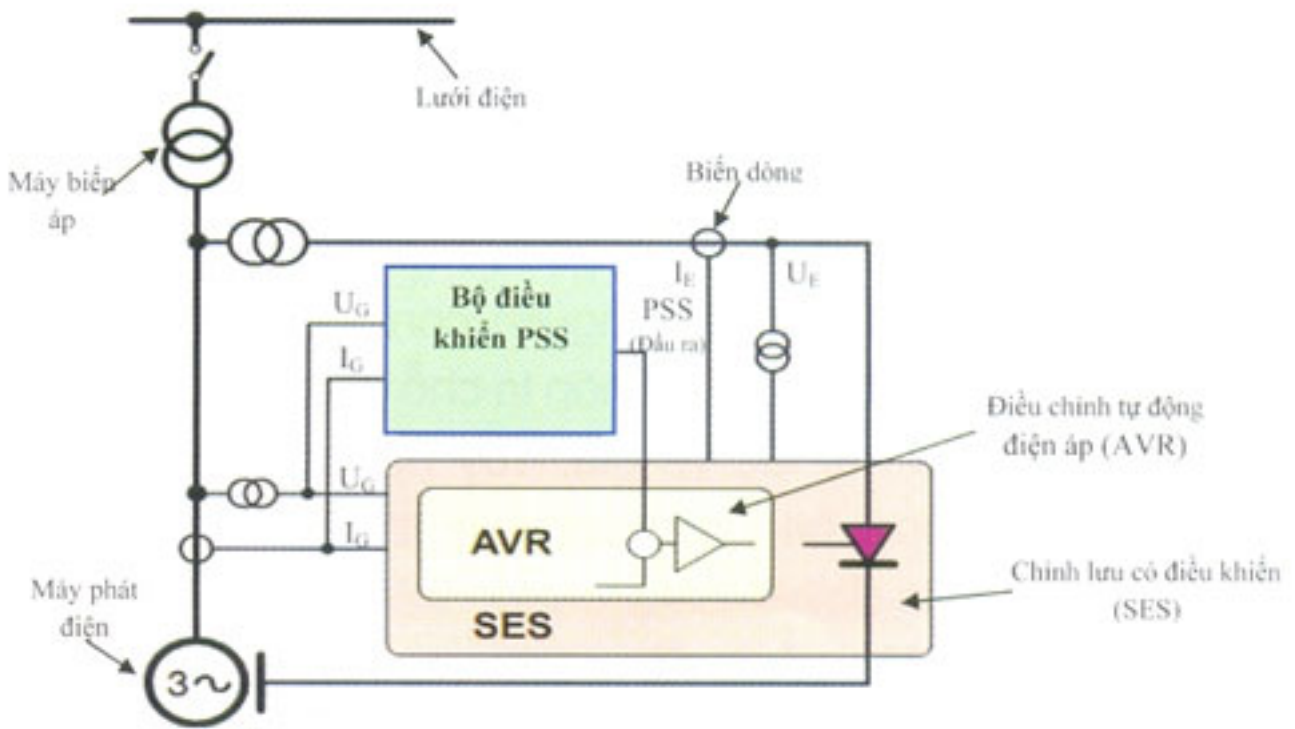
Lưới điện

Máy biến áp

Biến dòng

$U_G$

Bộ điều khiển PSS

$I_E$

PSS

(Đầu ra)

$U_E$

$I_G$

Điều chỉnh tự động điện áp (AVR)

$U_G$

$I_G$

AVR

SES

Chỉnh lưu có điều khiển (SES)

Máy phát điện

3~